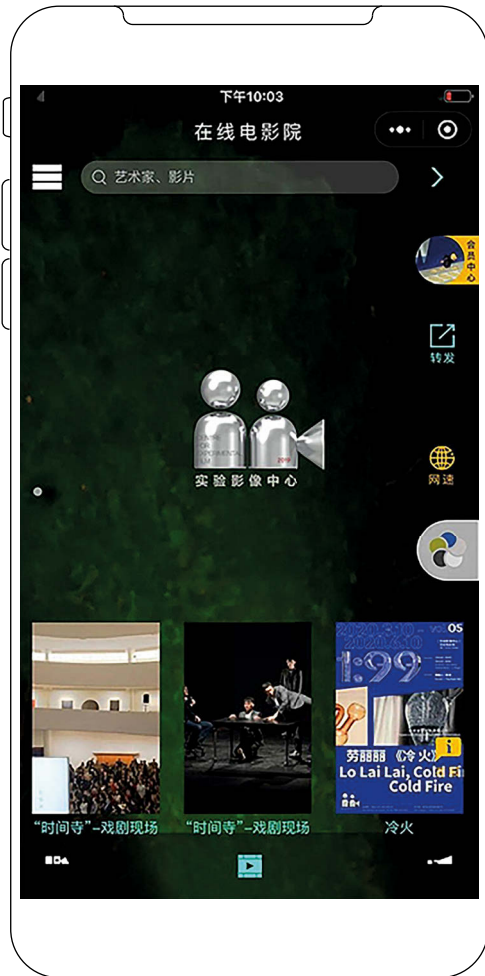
下午10:03

在线电影院

艺术家、影片

会员中心

转发

网速

CENTRE FOR EXPERIMENTAL FILM

2019

实验影像中心

"时间寺"-戏剧现场

"时间寺"-戏剧现场

1:99

劳丽丽《冷火》

Lo Lai Lai, Cold Fi

Cold Fire

冷火